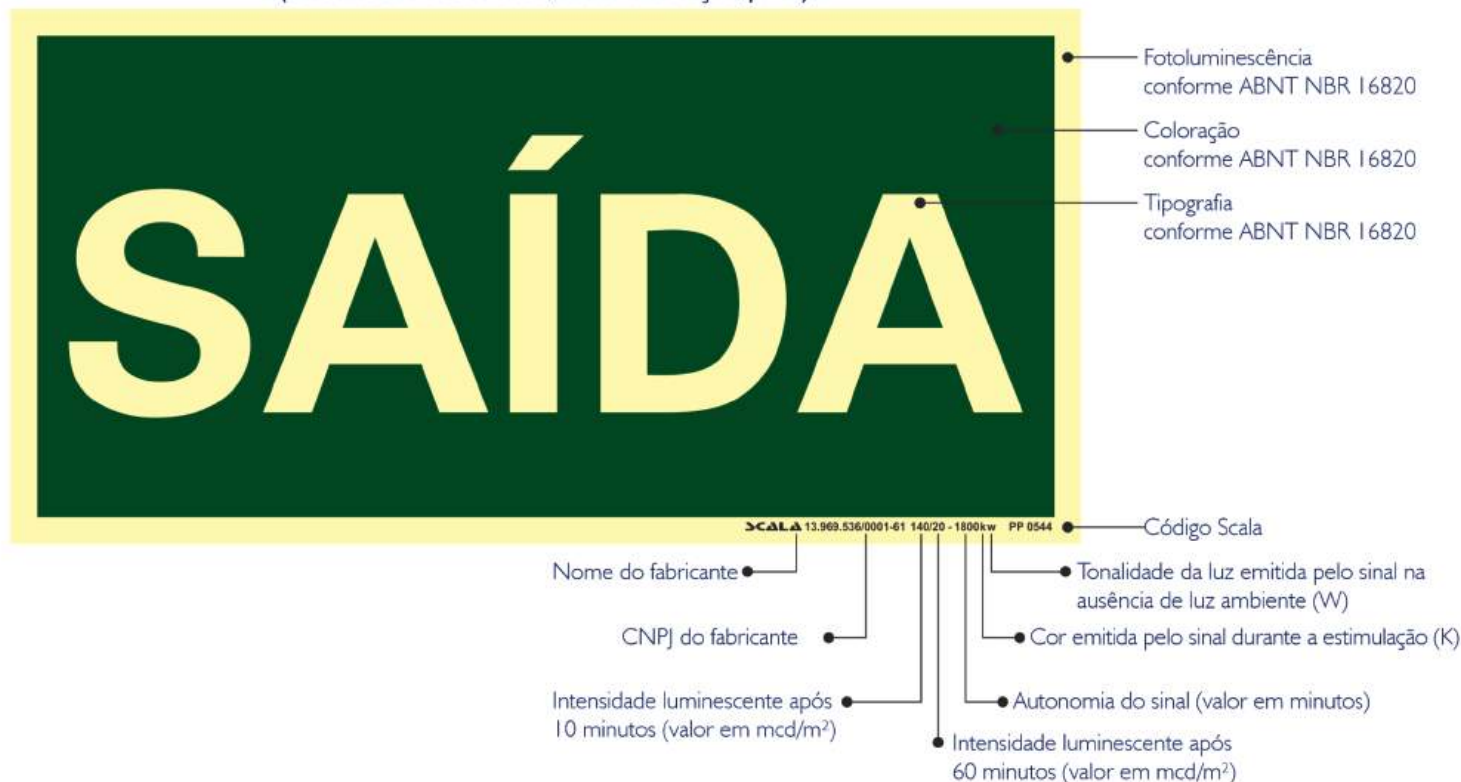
SAÍDA

Fotoluminescência conforme ABNT NBR 16820

Coloração conforme ABNT NBR 16820

Tipografia conforme ABNT NBR 16820

SCALA 13.969.536/0001-61 140/20 - 1800kw PP 0544

Código Scala

Nome do fabricante

Tonalidade da luz emitida pelo sinal na ausência de luz ambiente (W)

CNPJ do fabricante

Cor emitida pelo sinal durante a estimulação (K)

Intensidade luminescente após 10 minutos (valor em mcd/m$^2$)

Autonomia do sinal (valor em minutos)

Intensidade luminescente após 60 minutos (valor em mcd/m$^2$)